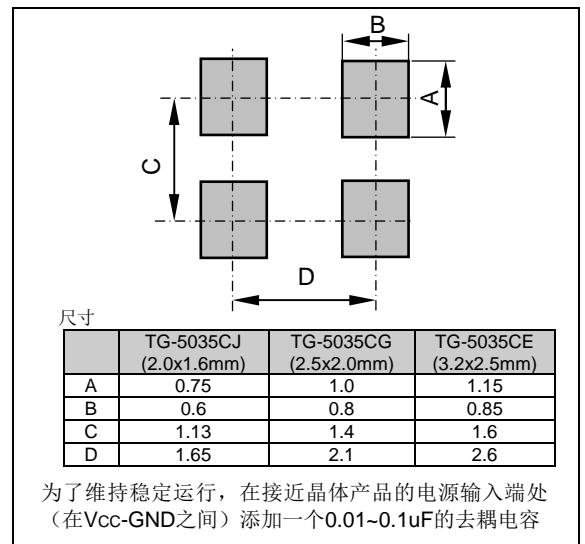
B

A

C

D

尺寸

| | TG-5035CJ (2.0x1.6mm) | TG-5035CG (2.5x2.0mm) | TG-5035CE (3.2x2.5mm) |
|---|---|---|---|
| A | 0.75 | 1.0 | 1.15 |
| B | 0.6 | 0.8 | 0.85 |
| C | 1.13 | 1.4 | 1.6 |
| D | 1.65 | 2.1 | 2.6 |

为了维持稳定运行，在接近晶体产品的电源输入端处（在Vcc-GND之间）添加一个0.01~0.1uF的去耦电容